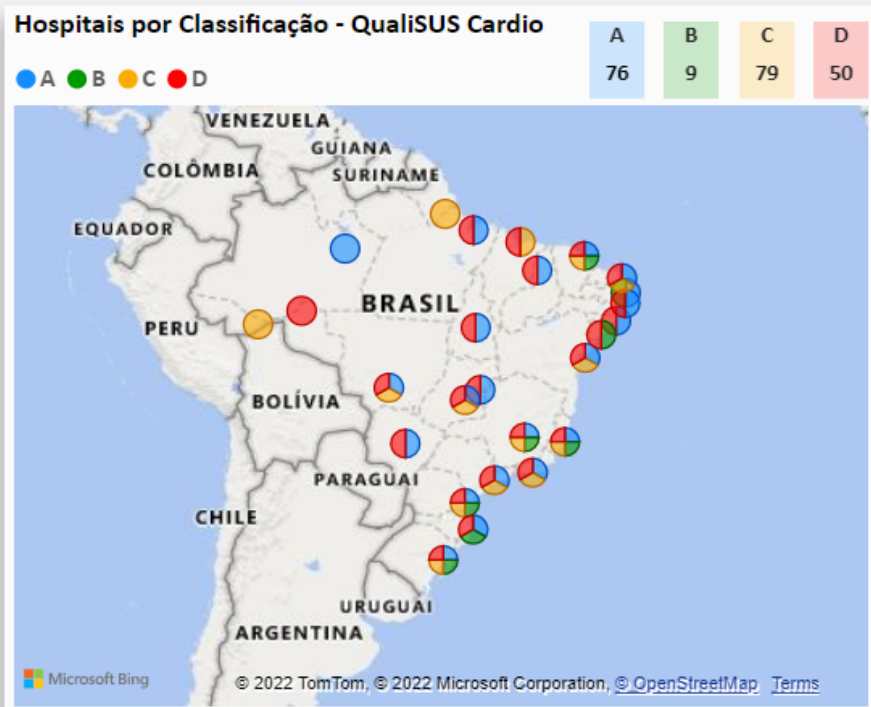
Hospitais por Classificação - QualiSUS Cardio

A B C D

| A | B | C | D |
|---|---|---|---|
| 76 | 9 | 79 | 50 |

VENEZUELA
GUIANA
SURINAME
COLÔMBIA
EQUADOR
BRASIL
PERU
BOLÍVIA
PARAGUAI
CHILE
URUGUAI
ARGENTINA

Microsoft Bing
© 2022 TomTom, © 2022 Microsoft Corporation, © OpenStreetMap Terms